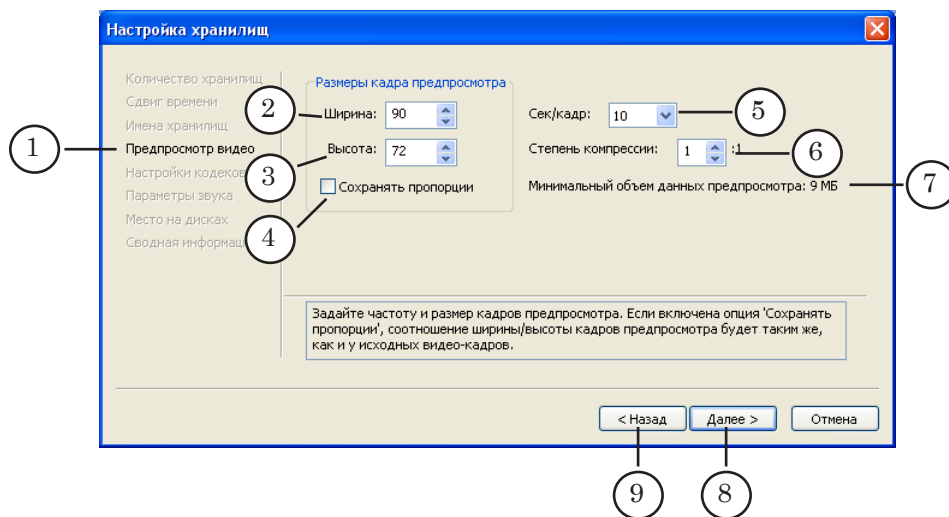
Настройка хранилищ

Количество хранилищ
Сдвиг времени
Имена хранилищ
Предпросмотр видео
Настройки кодеков
Параметры звука
Место на дисках
Сводная информац

Размеры кадра предпросмотра
Ширина: 90
Высота: 72
Сохранять пропорции

Сек/кадр: 10
Степень компрессии: 1 :1
Минимальный объем данных предпросмотра: 9 МБ

Задайте частоту и размер кадров предпросмотра. Если включена опция 'Сохранять пропорции', соотношение ширины/высоты кадров предпросмотра будет таким же, как и у исходных видео-кадров.

< Назад
Далее >
Отмена

1
2
3
4
5
6
7
8
9